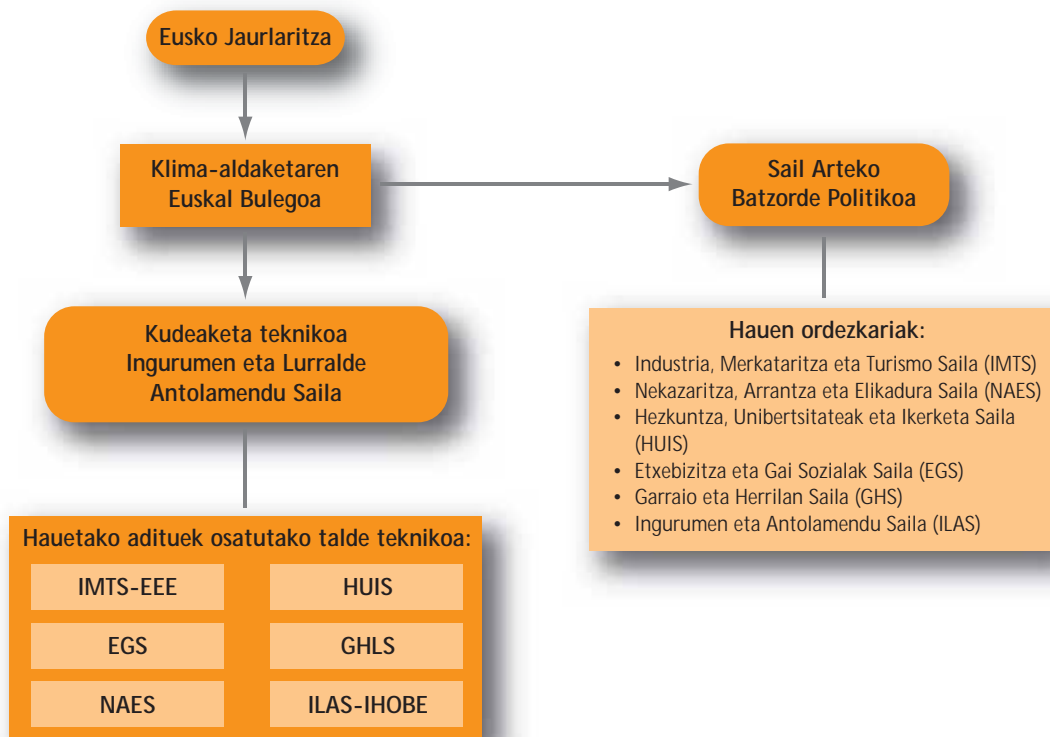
Eusko Jaurlaritza

Klima-aldaketaren Euskal Bulegoa

Sail Arteko Batzorde Politikoa

Kudeaketa teknikoa Ingurumen eta Lurralde Antolamendu Saila

Hauen ordezkariak:

- Industria, Merkataritza eta Turismo Saila (IMTS)
- Nekazaritza, Arrantza eta Elikadura Saila (NAES)
- Hezkuntza, Unibertsitateak eta Ikerketa Saila (HUIS)
- Etxebizitza eta Gai Sozialak Saila (EGS)
- Garraio eta Herrilan Saila (GHS)
- Ingurumen eta Antolamendu Saila (ILAS)

Hauetako adituek osatutako talde teknikoa:

| IMTS-EEE | HUIS |
|---|---|
| EGS | GHLS |
| NAES | ILAS-IHOBE |